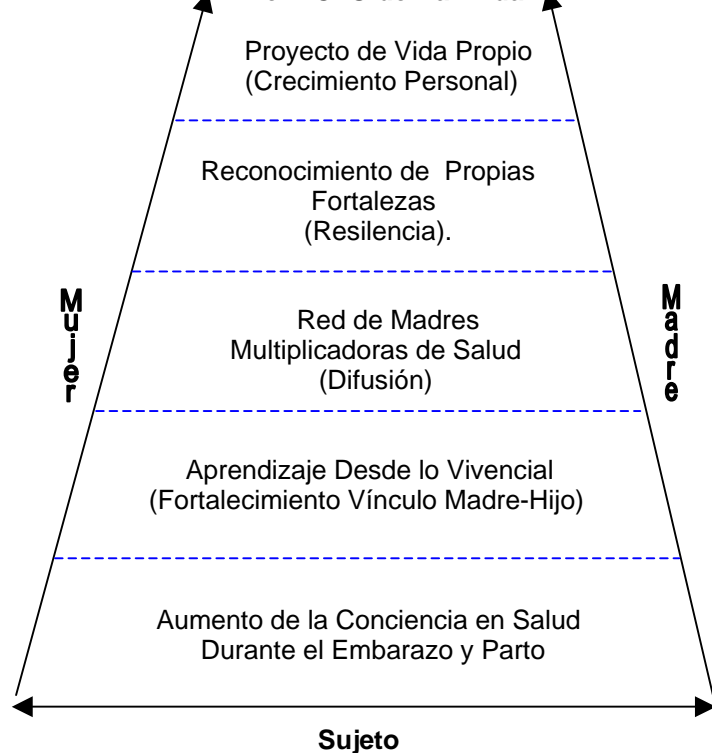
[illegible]

Proyecto de Vida Propio (Crecimiento Personal)

Reconocimiento de Propias Fortalezas (Resilencia).

Mujer

Red de Madres Multiplicadoras de Salud (Difusión)

Madre

Aprendizaje Desde lo Vivencial (Fortalecimiento Vínculo Madre-Hijo)

Aumento de la Conciencia en Salud Durante el Embarazo y Parto

Sujeto